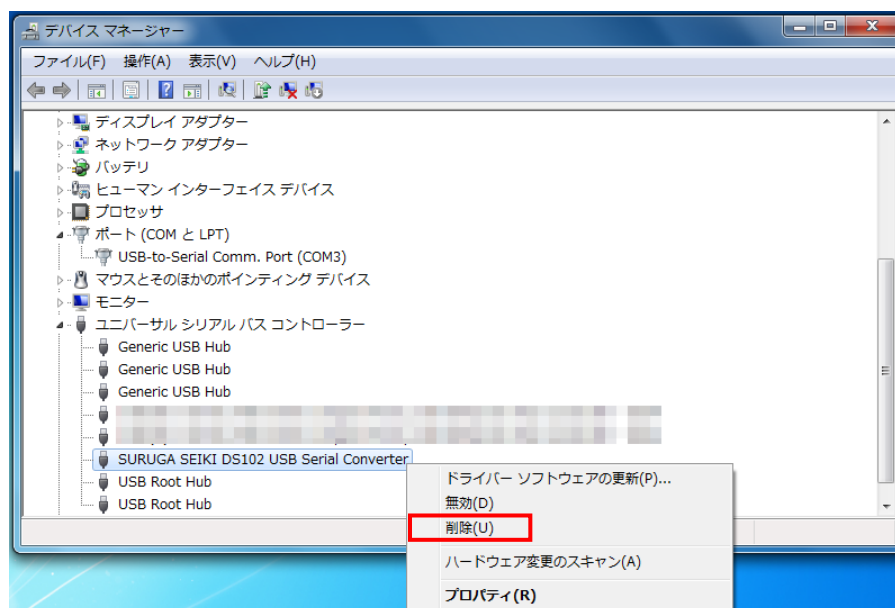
デバイス マネージャー

ファイル(F) 操作(A) 表示(V) ヘルプ(H)

ディスプレイ アダプター
ネットワーク アダプター
バッテリ
ヒューマン インターフェイス デバイス
プロセッサ
ポート (COM と LPT)
USB-to-Serial Comm. Port (COM3)
マウスとそのほかのポインティング デバイス
モニター
ユニバーサル シリアル バス コントローラー
Generic USB Hub
Generic USB Hub
Generic USB Hub
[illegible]
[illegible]
SURUGA SEIKI DS102 USB Serial Converter
USB Root Hub
USB Root Hub

ドライバー ソフトウェアの更新(P)...
無効(D)
削除(U)
ハードウェア変更のスキャン(A)
プロパティ(R)